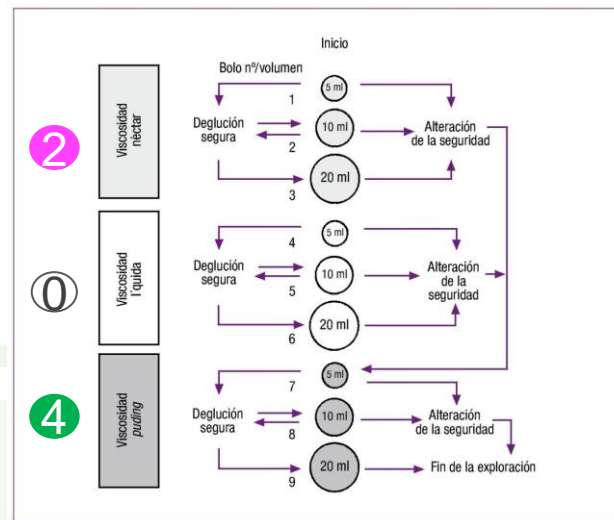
Inicio

Bolo nº/volumen

Viscosidad néctar

2

1
5 ml
Deglución segura
10 ml
Alteración de la seguridad
2
3
20 ml

Viscosidad líquida

0

4
5 ml
Deglución segura
10 ml
Alteración de la seguridad
5
6
20 ml

Viscosidad *puding*

4

7
5 ml
Deglución segura
10 ml
Alteración de la seguridad
8
9
20 ml
Fin de la exploración